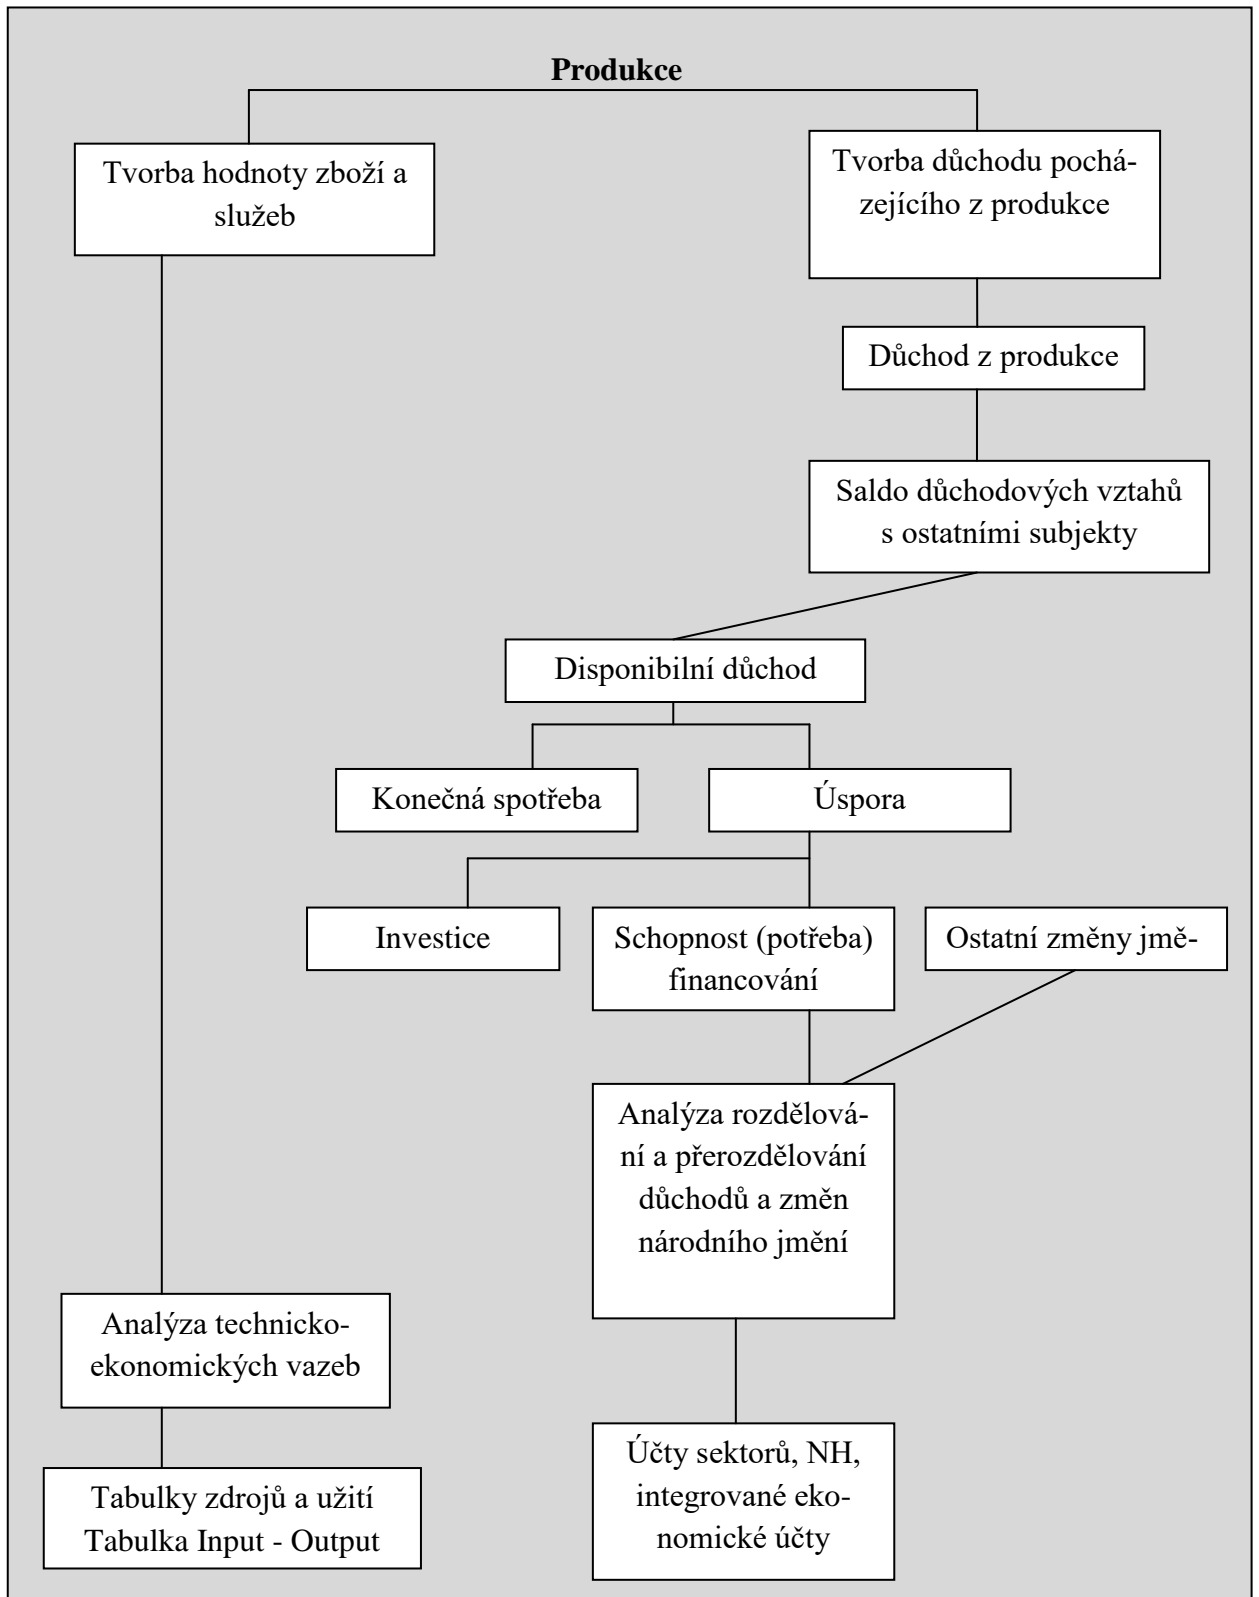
Produkce

Tvorba hodnoty zboží a služeb

Tvorba důchodu pocházejícího z produkce

Důchod z produkce

Saldo důchodových vztahů s ostatními subjekty

Disponibilní důchod

Konečná spotřeba

Úspora

Investice

Schopnost (potřeba) financování

Ostatní změny jmě-

Analýza rozdělování a přerozdělování důchodů a změn národního jmění

Analýza technicko-ekonomických vazeb

Tabulky zdrojů a užití Tabulka Input - Output

Účty sektorů, NH, integrované ekonomické účty